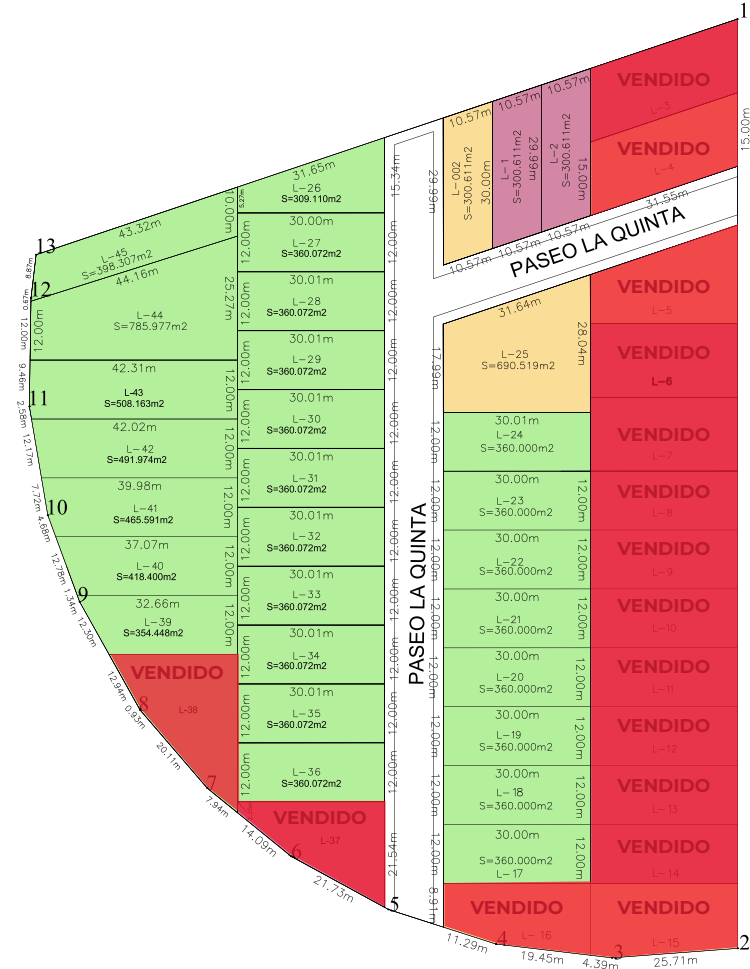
1
VENDIDO
L-3
VENDIDO
L-4
15.00m
10.57m
L-002
S=300.611m2
30.00m
10.57m
L-1
S=300.611m2
29.99m
10.57m
L-2
S=300.611m2
15.00m
10.57m 10.57m 10.57m
31.55m
PASEO LA QUINTA
VENDIDO
L-5
VENDIDO
L-6
VENDIDO
L-7
VENDIDO
L-8
VENDIDO
L-9
VENDIDO
L-10
VENDIDO
L-11
VENDIDO
L-12
VENDIDO
L-13
VENDIDO
L-14
VENDIDO
L-15
31.64m
L-25
S=690.519m2
28.04m
17.99m
30.01m
L-24
S=360.000m2
30.00m
L-23
S=360.000m2
12.00m
30.00m
L-22
S=360.000m2
12.00m
30.00m
L-21
S=360.000m2
12.00m
30.00m
L-20
S=360.000m2
12.00m
30.00m
L-19
S=360.000m2
12.00m
30.00m
L-18
S=360.000m2
12.00m
30.00m
S=360.000m2
L-17
12.00m
12.00m 12.00m 12.00m 12.00m 12.00m 12.00m 12.00m 12.00m
8.91m
VENDIDO
L-16
PASEO LA QUINTA
29.99m
15.34m
12.00m 12.00m 12.00m 12.09m 12.09m 12.00m 12.00m 12.00m 12.00m 12.00m
21.54m
31.65m
L-26
S=309.110m2
5.27m
30.00m
L-27
S=360.072m2
12.00m
30.01m
L-28
S=360.072m2
12.00m
30.01m
L-29
S=360.072m2
12.00m
30.01m
L-30
S=360.072m2
12.00m
30.01m
L-31
S=360.072m2
12.00m
30.01m
L-32
S=360.072m2
12.00m
30.01m
L-33
S=360.072m2
12.00m
30.01m
L-34
S=360.072m2
12.00m
30.01m
L-35
S=360.072m2
12.00m
L-36
S=360.072m2
12.00m
VENDIDO
L-37
10.00m
43.32m
L-45
S=398.307m2
44.16m
25.27m
L-44
S=785.977m2
12.00m
42.31m
L-43
S=508.163m2
12.00m
42.02m
L-42
S=491.974m2
12.00m
39.98m
L-41
S=465.591m2
12.00m
37.07m
L-40
S=418.400m2
12.00m
32.66m
L-39
S=354.448m2
12.00m
VENDIDO
L-38
13
8.87m
12
0.67m
12.00m
9.46m
11
2.58m
12.17m
7.72m
10
4.68m
12.78m
1.34m
9
12.30m
12.94m
8
0.93m
20.11m
7
7.94m
14.09m
6
21.73m
5
11.29m
4
19.45m
4.39m
3
25.71m
2